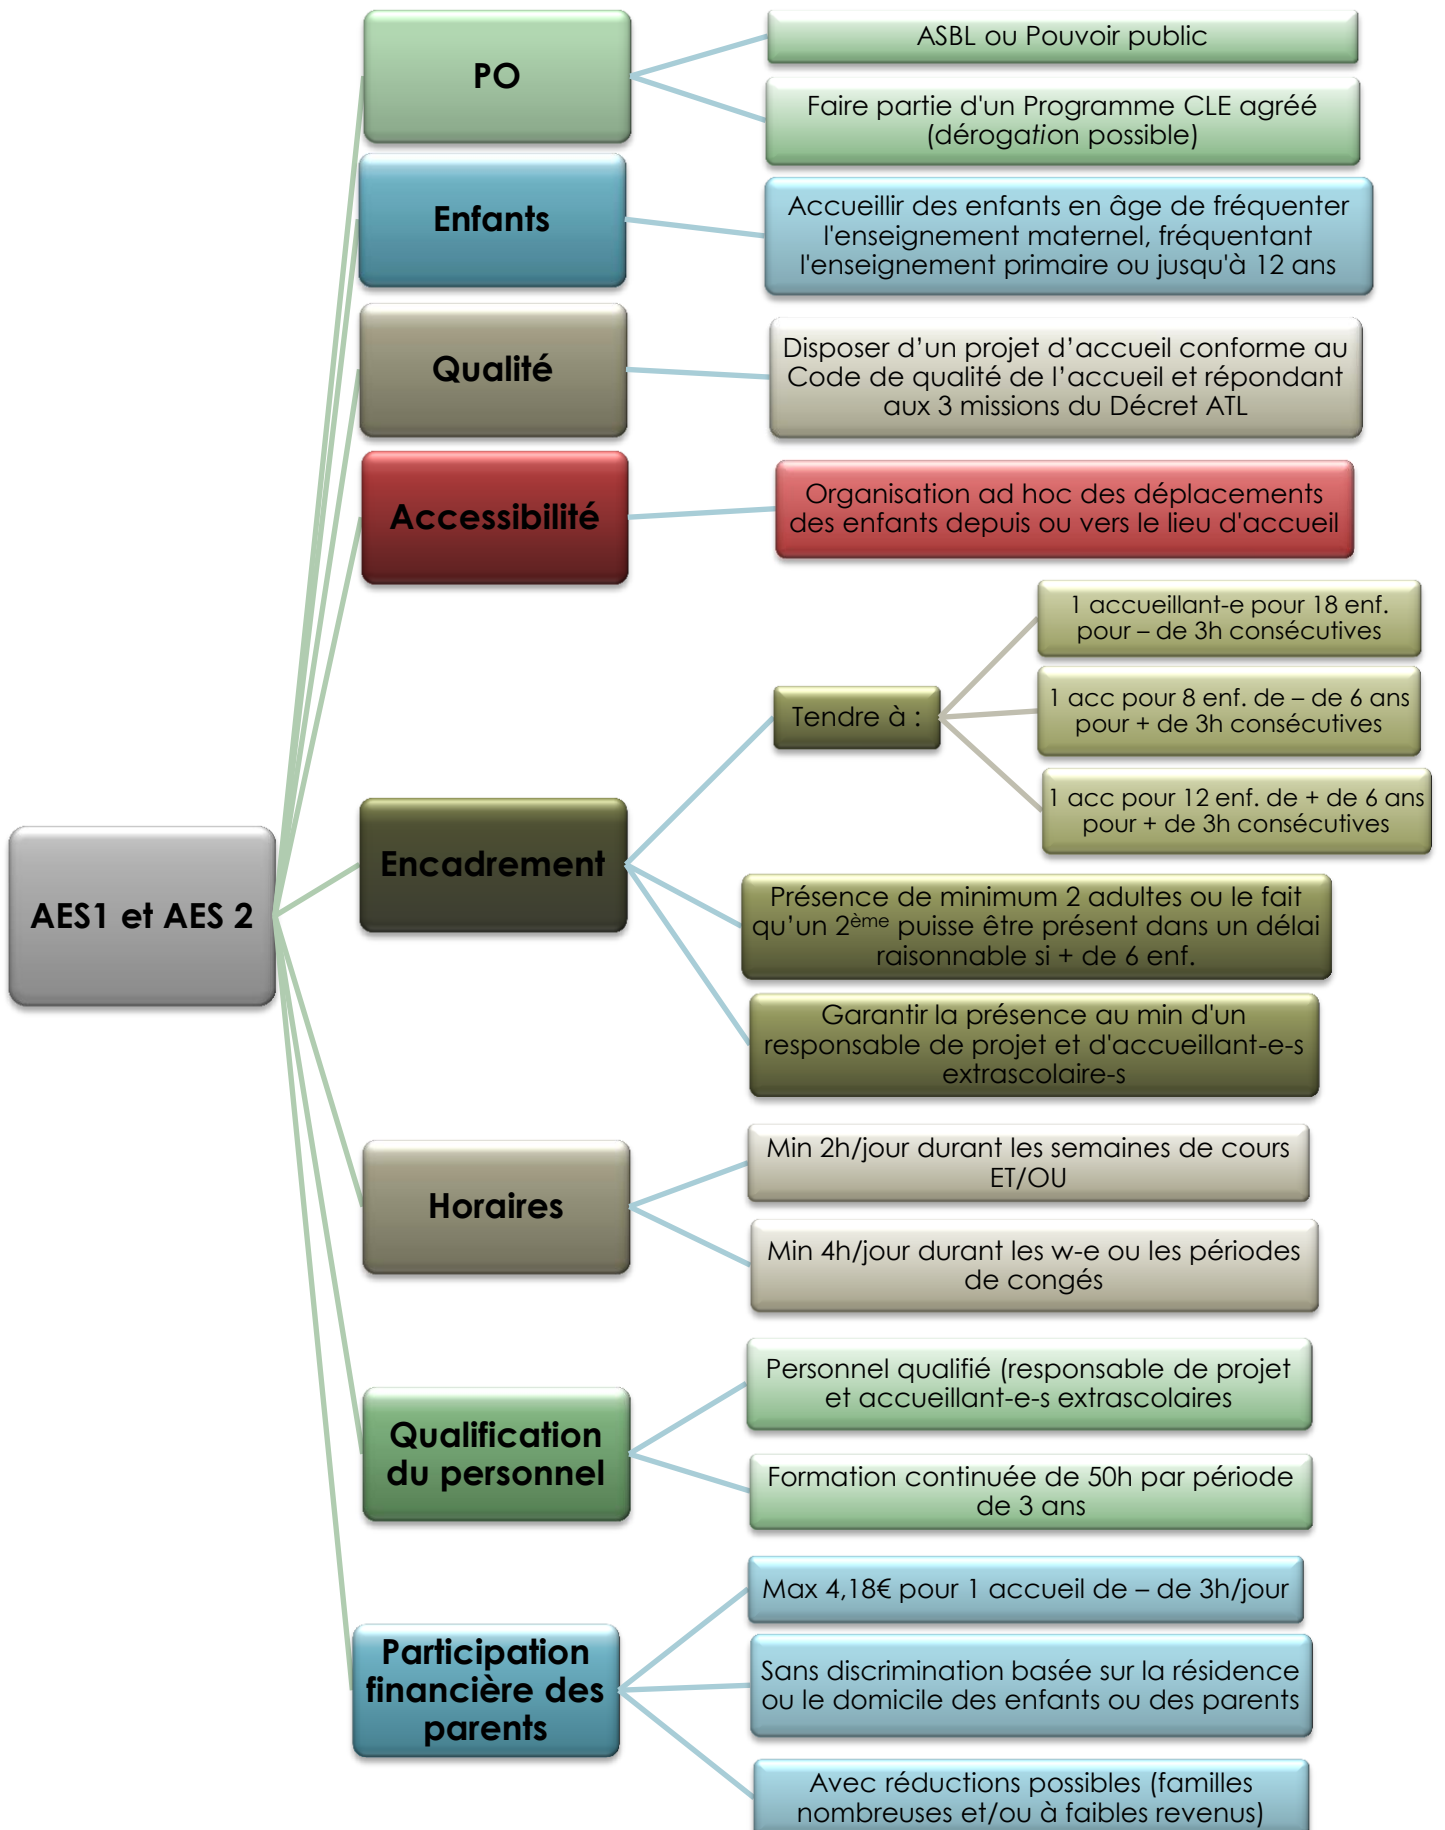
AES1 et AES 2

PO

ASBL ou Pouvoir public

Faire partie d'un Programme CLE agréé (dérogation possible)

Enfants

Accueillir des enfants en âge de fréquenter l'enseignement maternel, fréquentant l'enseignement primaire ou jusqu'à 12 ans

Qualité

Disposer d'un projet d'accueil conforme au Code de qualité de l'accueil et répondant aux 3 missions du Décret ATL

Accessibilité

Organisation ad hoc des déplacements des enfants depuis ou vers le lieu d'accueil

Encadrement

Tendre à :

1 accueillant-e pour 18 enf. pour – de 3h consécutives

1 acc pour 8 enf. de – de 6 ans pour + de 3h consécutives

1 acc pour 12 enf. de + de 6 ans pour + de 3h consécutives

Présence de minimum 2 adultes ou le fait qu'un 2$^{ème}$ puisse être présent dans un délai raisonnable si + de 6 enf.

Garantir la présence au min d'un responsable de projet et d'accueillant-e-s extrascolaire-s

Horaires

Min 2h/jour durant les semaines de cours ET/OU

Min 4h/jour durant les w-e ou les périodes de congés

Qualification du personnel

Personnel qualifié (responsable de projet et accueillant-e-s extrascolaires

Formation continuée de 50h par période de 3 ans

Participation financière des parents

Max 4,18€ pour 1 accueil de – de 3h/jour

Sans discrimination basée sur la résidence ou le domicile des enfants ou des parents

Avec réductions possibles (familles nombreuses et/ou à faibles revenus)